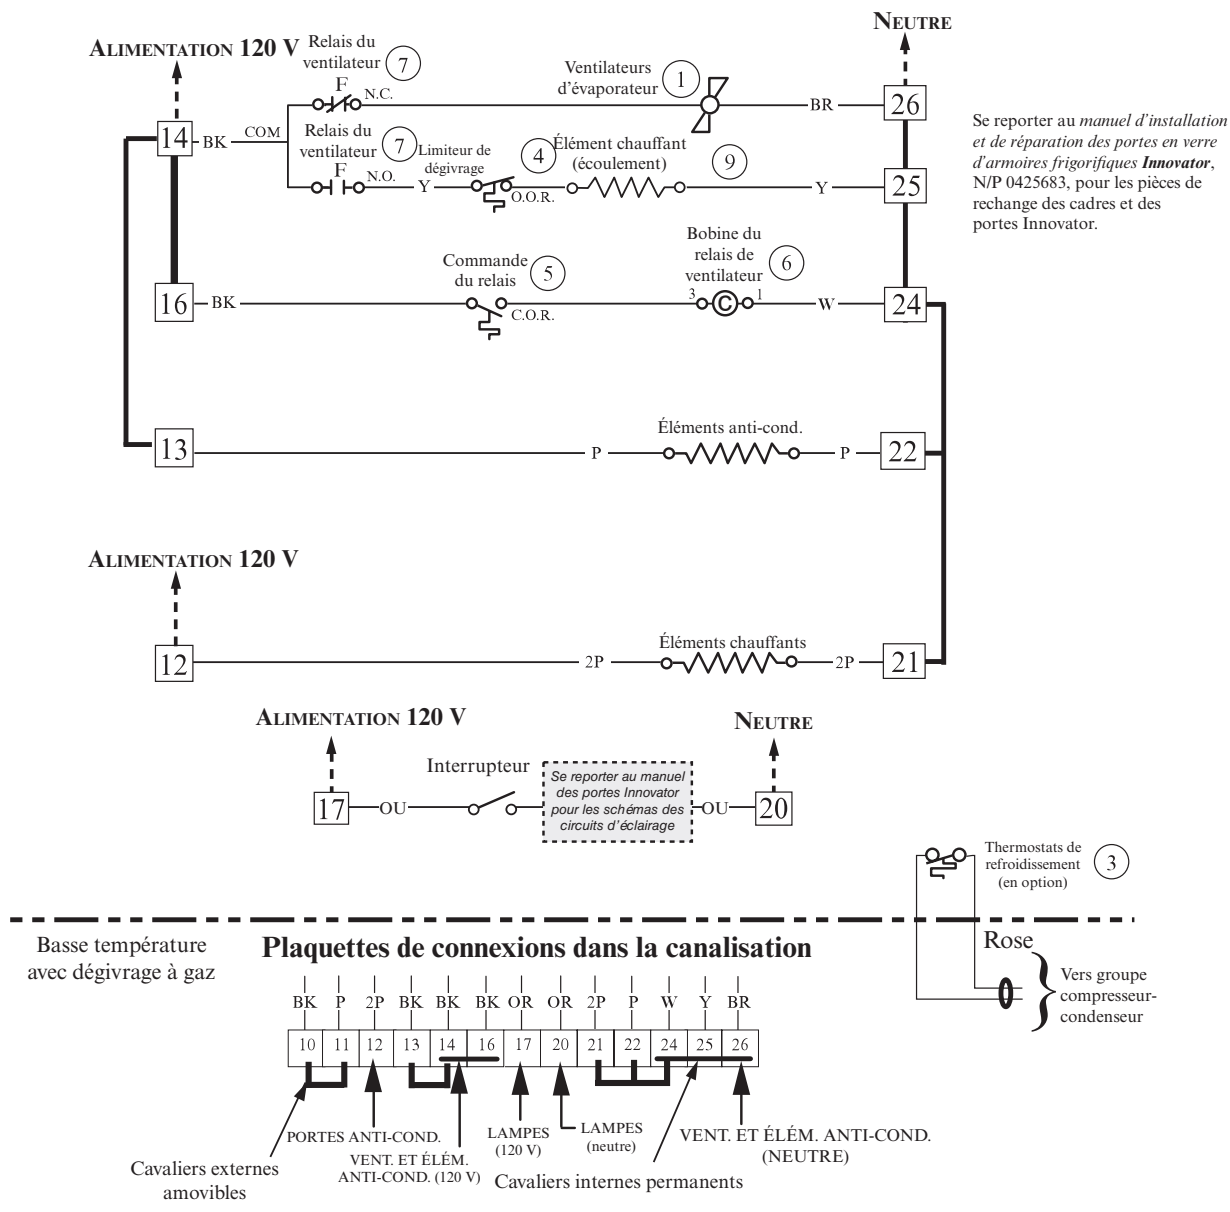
ALIMENTATION 120 V

Relais du ventilateur 7

F

N.C.

Ventilateurs d'évaporateur 1

BR

NEUTRE

26

14 BK COM

Relais du ventilateur 7

Limiteur de dégivrage

4 Élément chauffant (écoulement)

9

F

N.O.

Y

O.O.R.

Y

25

Se reporter au *manuel d'installation et de réparation des portes en verre d'armoires frigorifiques* ***Innovator***, N/P 0425683, pour les pièces de rechange des cadres et des portes Innovator.

Commande du relais 5

Bobine du relais de ventilateur 6

16 BK

C.O.R.

3 C 1

W

24

13

P

Éléments anti-cond.

P

22

ALIMENTATION 120 V

12

2P

Éléments chauffants

2P

21

ALIMENTATION 120 V

NEUTRE

Interrupteur

*Se reporter au manuel des portes Innovator pour les schémas des circuits d'éclairage*

17 OU

OU 20

Thermostats de refroidissement (en option) 3

Basse température avec dégivrage à gaz

Plaquettes de connexions dans la canalisation

Rose

Vers groupe compresseur-condenseur

| BK | P | 2P | BK | BK | BK | OR | OR | 2P | P | W | Y | BR |
|---|---|---|---|---|---|---|---|---|---|---|---|---|
| 10 | 11 | 12 | 13 | 14 | 16 | 17 | 20 | 21 | 22 | 24 | 25 | 26 |

PORTES ANTI-COND.

Cavaliers externes amovibles

VENT. ET ÉLÉM. ANTI-COND. (120 V)

LAMPES (120 V)

LAMPES (neutre)

Cavaliers internes permanents

VENT. ET ÉLÉM. ANTI-COND. (NEUTRE)